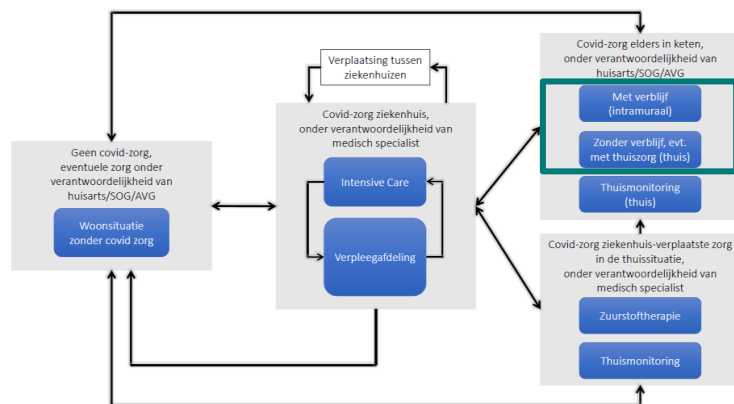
Geen covid-zorg, eventuele zorg onder verantwoordelijkheid van huisarts/SOG/AVG

Woonsituatie zonder covid zorg

Verplaatsing tussen ziekenhuizen

Covid-zorg ziekenhuis, onder verantwoordelijkheid van medisch specialist

Intensive Care

Verpleegafdeling

Covid-zorg elders in keten, onder verantwoordelijkheid van huisarts/SOG/AVG

Met verblijf (intramuraal)

Zonder verblijf, evt. met thuiszorg (thuis)

Thuismonitoring (thuis)

Covid-zorg ziekenhuis-verplaatste zorg in de thuissituatie, onder verantwoordelijkheid van medisch specialist

Zuurstoftherapie

Thuismonitoring